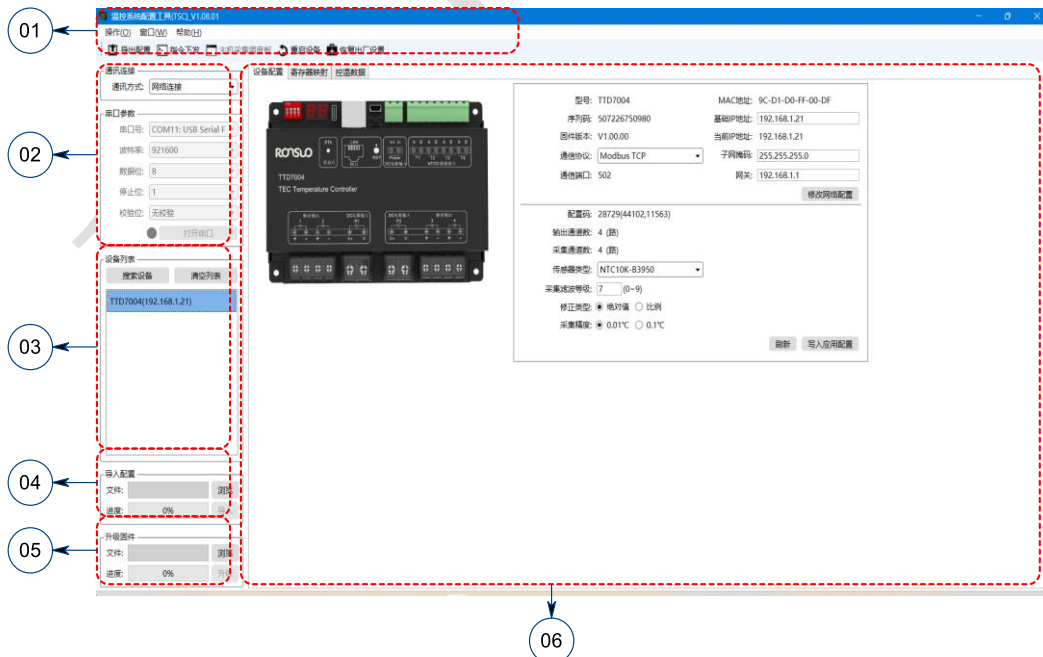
01
温控系统配置工具(TSC)_V1.08.01
操作(O) 窗口(W) 帮助(H)
导出配置 指令下发 主机云数据监听 重启设备 恢复出厂设置

02
通讯连接
通讯方式: 网络连接
串口参数
串口号: COM11: USB Serial P
波特率: 921600
数据位: 8
停止位: 1
校验位: 无校验
打开串口

03
设备列表
搜索设备 清空列表
TTD7004(192.168.1.21)

04
导入配置
文件: 浏览
进度: 0%

05
升级固件
文件: 浏览
进度: 0% 升

06
设备配置 寄存器映射 控温数据

RONSUO
TTD7004
TEC Temperature Controller

| 型号: | TTD7004 | MAC地址: | 9C-D1-D0-FF-00-DF |
|---|---|---|---|
| 序列码: | 507226750980 | 基础IP地址: | 192.168.1.21 |
| 固件版本: | V1.00.00 | 当前IP地址: | 192.168.1.21 |
| 通信协议: | Modbus TCP | 子网掩码: | 255.255.255.0 |
| 通信端口: | 502 | 网关: | 192.168.1.1 |

修改网络配置

配置码: 28729(44102,11563)
输出通道数: 4 (路)
采集通道数: 4 (路)
传感器类型: NTC10K-B3950
采集滤波等级: 7 (0~9)
修正类型: 绝对值 比例
采集精度: 0.01℃ 0.1℃
刷新 写入应用配置